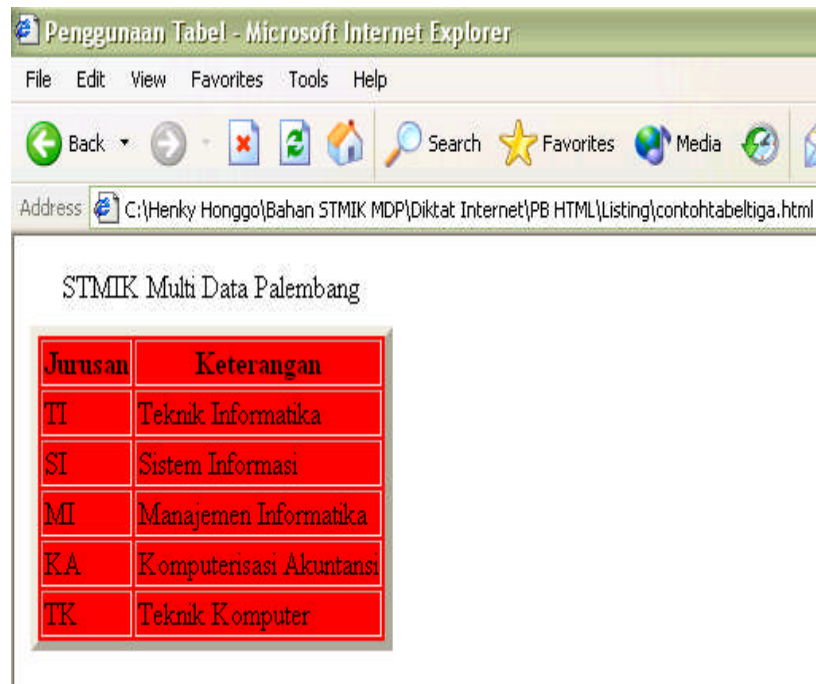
Penggunaan Tabel - Microsoft Internet Explorer

File Edit View Favorites Tools Help

Back Search Favorites Media

Address C:\Henky Honggo\Bahan STMIK MDP\Diktat Internet\PB HTML\Listing\contohtabeltiga.html

STMIK Multi Data Palembang

| Jurusan | Keterangan |
|---|---|
| TI | Teknik Informatika |
| SI | Sistem Informasi |
| MI | Manajemen Informatika |
| KA | Komputerisasi Akuntansi |
| TK | Teknik Komputer |